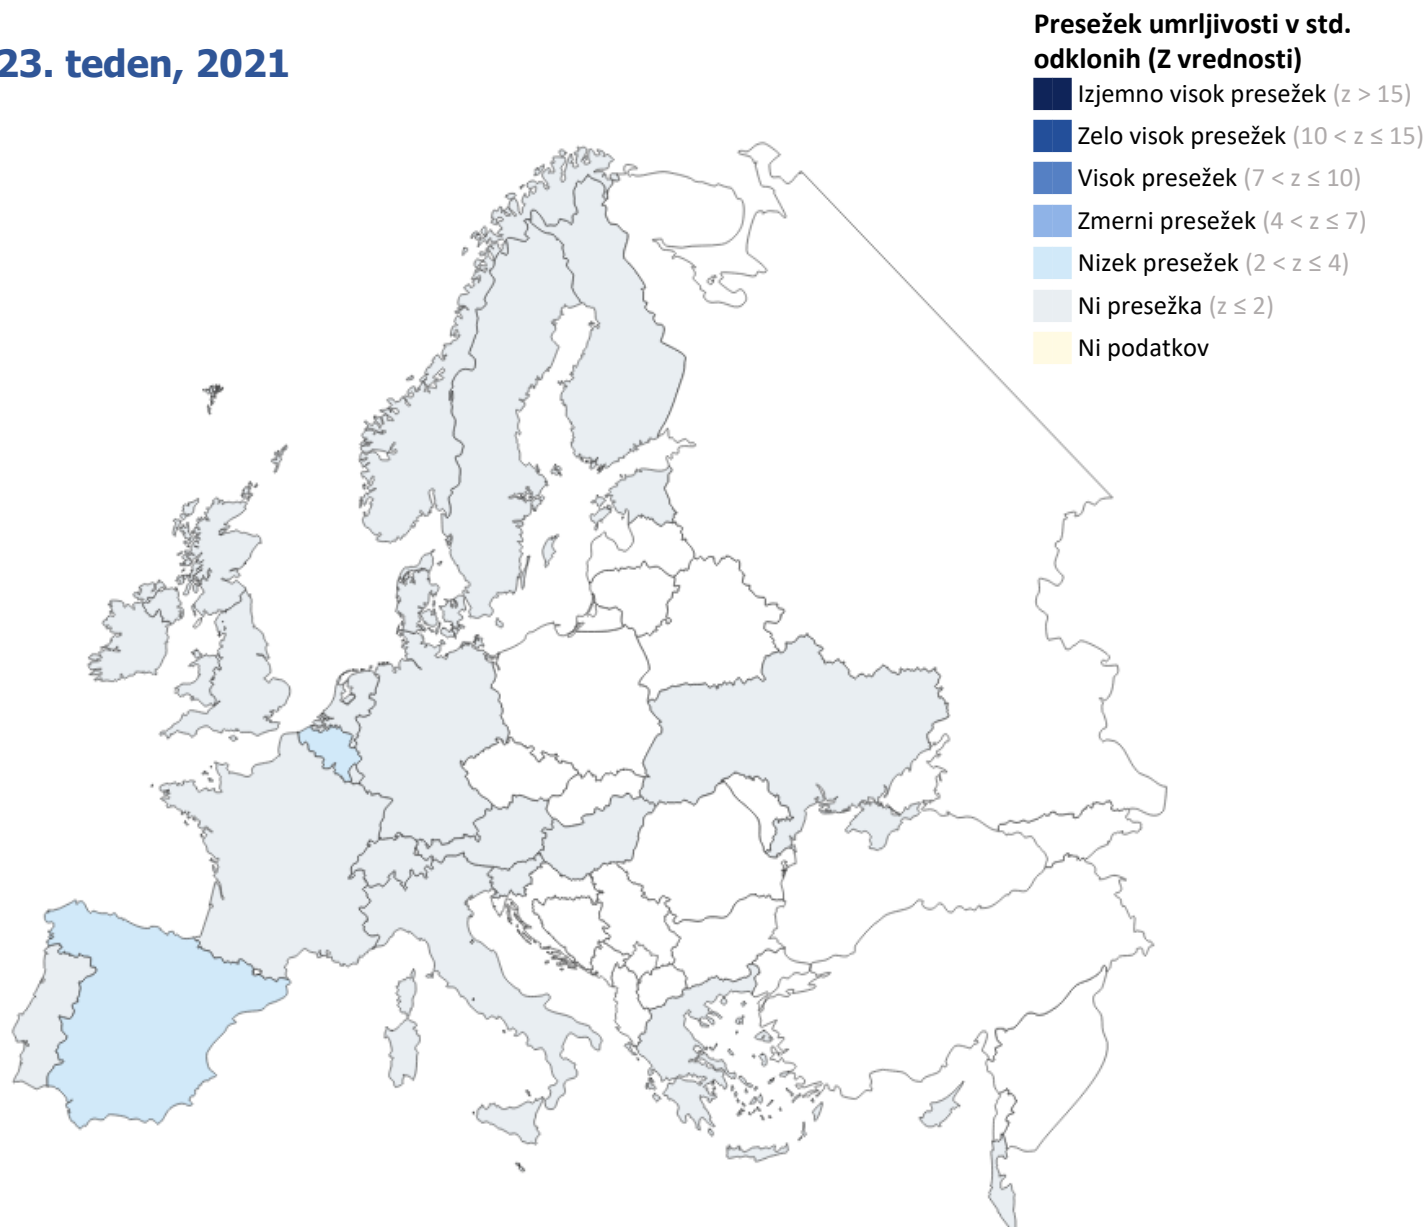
23. teden, 2021

Presežek umrljivosti v std. odklonih (Z vrednosti)
Izjemno visok presežek (z > 15)
Zelo visok presežek (10 < z ≤ 15)
Visok presežek (7 < z ≤ 10)
Zmerni presežek (4 < z ≤ 7)
Nizek presežek (2 < z ≤ 4)
Ni presežka (z ≤ 2)
Ni podatkov